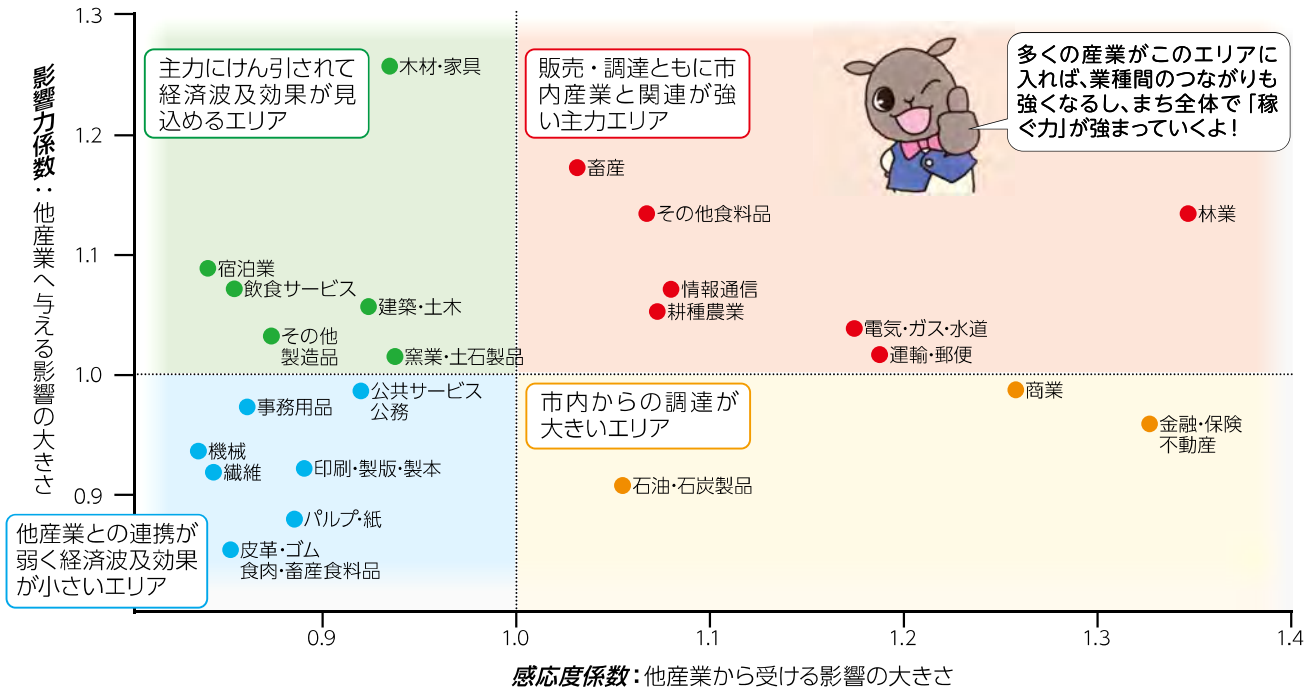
影響力係数：他産業へ与える影響の大きさ

1.3
1.2
1.1
1.0
0.9

主力にけん引されて経済波及効果が見込めるエリア

木材・家具

販売・調達ともに市内産業と関連が強い主力エリア

多くの産業がこのエリアに入れば、業種間のつながりも強くなるし、まち全体で「稼ぐ力」が強まっていくよ！

畜産
その他食料品
林業
宿泊業
飲食サービス
建築・土木
情報通信
耕種農業
その他製造品
窯業・土石製品
電気・ガス・水道
運輸・郵便
公共サービス公務
事務用品
商業
市内からの調達が大きいエリア
金融・保険不動産
機械
繊維
印刷・製版・製本
石油・石炭製品
パルプ・紙
他産業との連携が弱く経済波及効果が小さいエリア
皮革・ゴム食肉・畜産食料品

0.9
1.0
1.1
1.2
1.3
1.4

感応度係数：他産業から受ける影響の大きさ